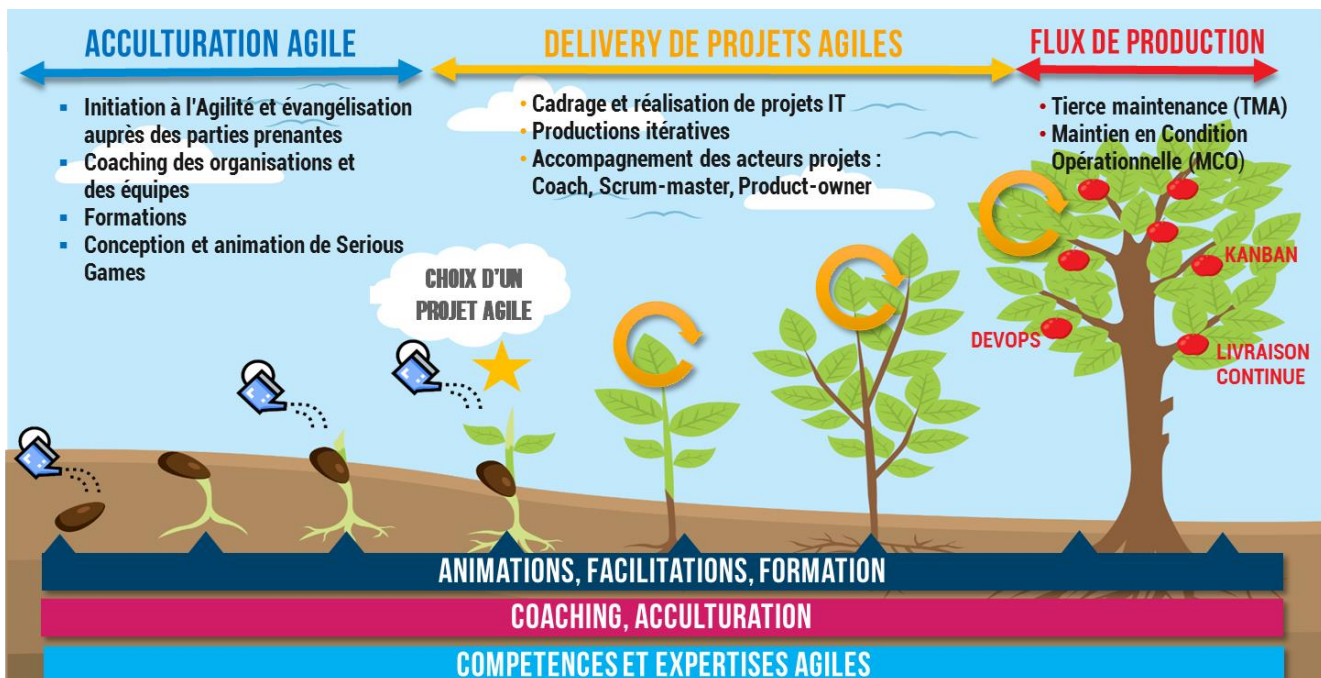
ACCULTURATION AGILE

DELIVERY DE PROJETS AGILES

FLUX DE PRODUCTION

- Initiation à l'Agilité et évangélisation auprès des parties prenantes
- Coaching des organisations et des équipes
- Formations
- Conception et animation de Serious Games

• Cadrage et réalisation de projets IT
• Productions itératives
• Accompagnement des acteurs projets : Coach, Scrum-master, Product-owner

• Tierce maintenance (TMA)
• Maintien en Condition Opérationnelle (MCO)

CHOIX D'UN PROJET AGILE

KANBAN

DEVOPS

LIVRAISON CONTINUE

ANIMATIONS, FACILITATIONS, FORMATION

COACHING, ACCULTURATION

COMPETENCES ET EXPERTISES AGILES